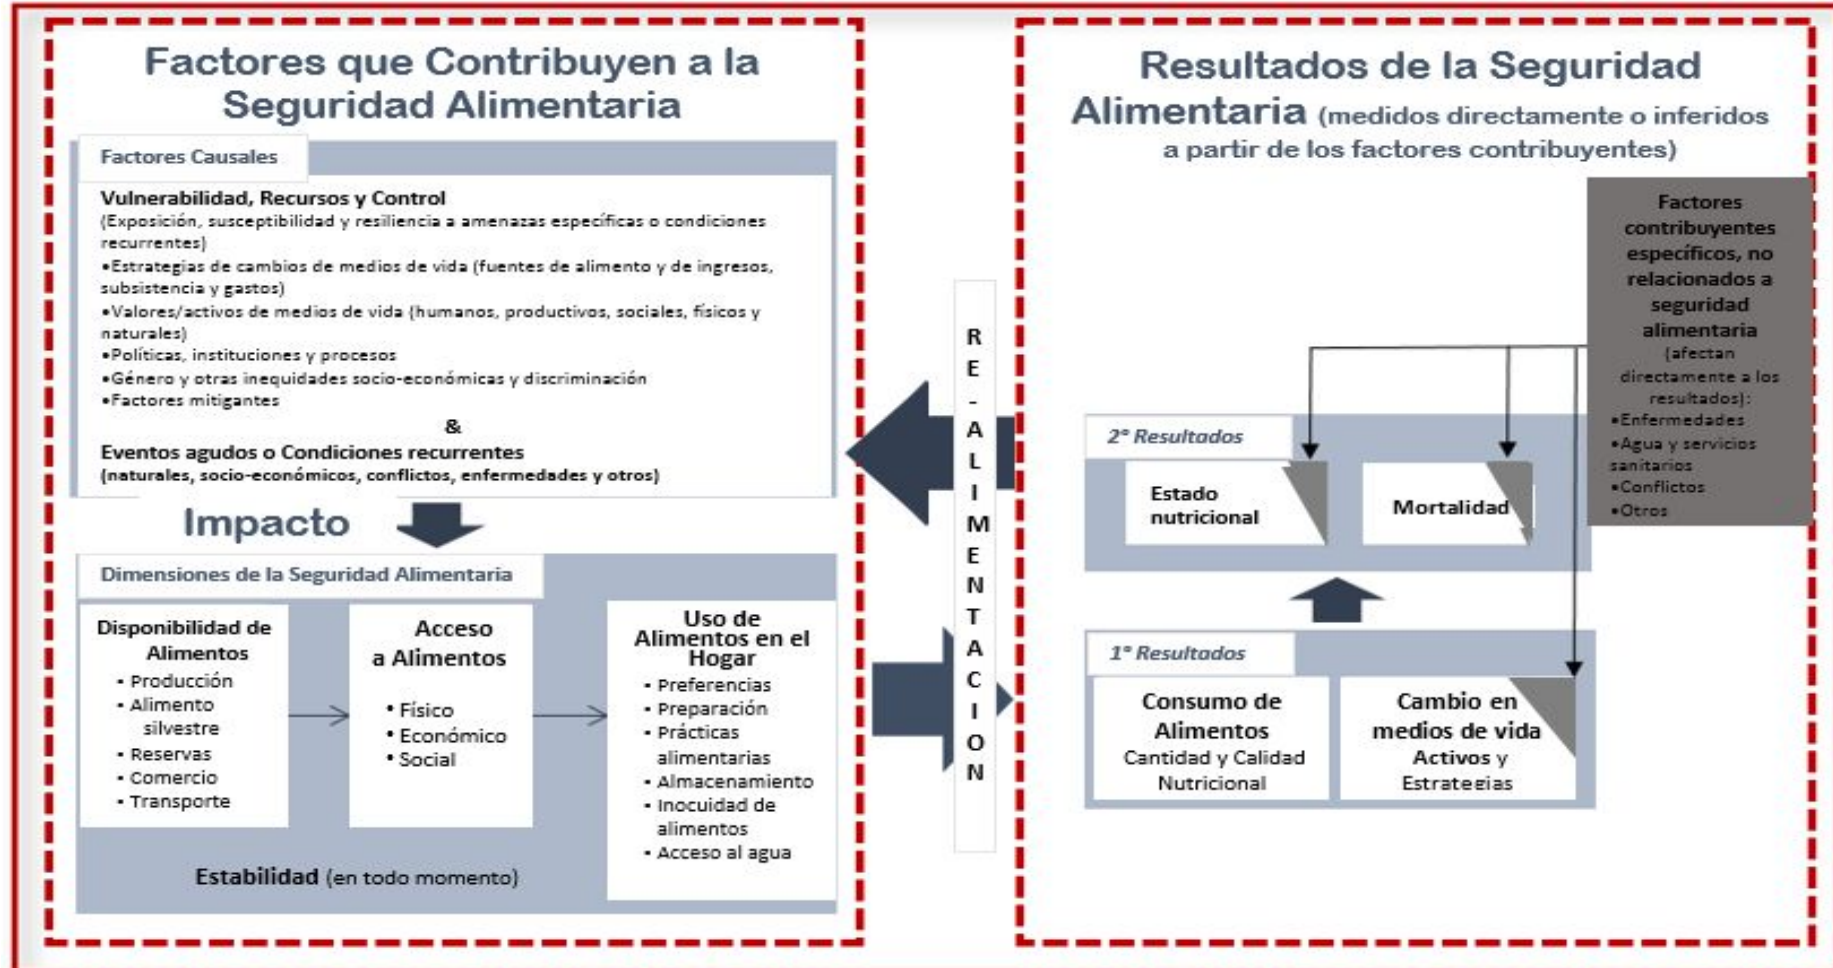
Factores que Contribuyen a la Seguridad Alimentaria

Factores Causales

Vulnerabilidad, Recursos y Control
(Exposición, susceptibilidad y resiliencia a amenazas específicas o condiciones recurrentes)
•Estrategias de cambios de medios de vida (fuentes de alimento y de ingresos, subsistencia y gastos)
•Valores/activos de medios de vida (humanos, productivos, sociales, físicos y naturales)
•Políticas, instituciones y procesos
•Género y otras inequidades socio-económicas y discriminación
•Factores mitigantes
&
Eventos agudos o Condiciones recurrentes
(naturales, socio-económicos, conflictos, enfermedades y otros)

Impacto

Dimensiones de la Seguridad Alimentaria

Disponibilidad de Alimentos
• Producción
• Alimento silvestre
• Reservas
• Comercio
• Transporte

Acceso a Alimentos
• Físico
• Económico
• Social

Uso de Alimentos en el Hogar
• Preferencias
• Preparación
• Prácticas alimentarias
• Almacenamiento
• Inocuidad de alimentos
• Acceso al agua

Estabilidad (en todo momento)

RE-ALIMENTACION

Resultados de la Seguridad Alimentaria (medidos directamente o inferidos a partir de los factores contribuyentes)

Factores contribuyentes específicos, no relacionados a seguridad alimentaria (afectan directamente a los resultados):
•Enfermedades
•Agua y servicios sanitarios
•Conflictos
•Otros

2° Resultados
Estado nutricional
Mortalidad

1° Resultados
Consumo de Alimentos
Cantidad y Calidad Nutricional
Cambio en medios de vida
Activos y Estrategias